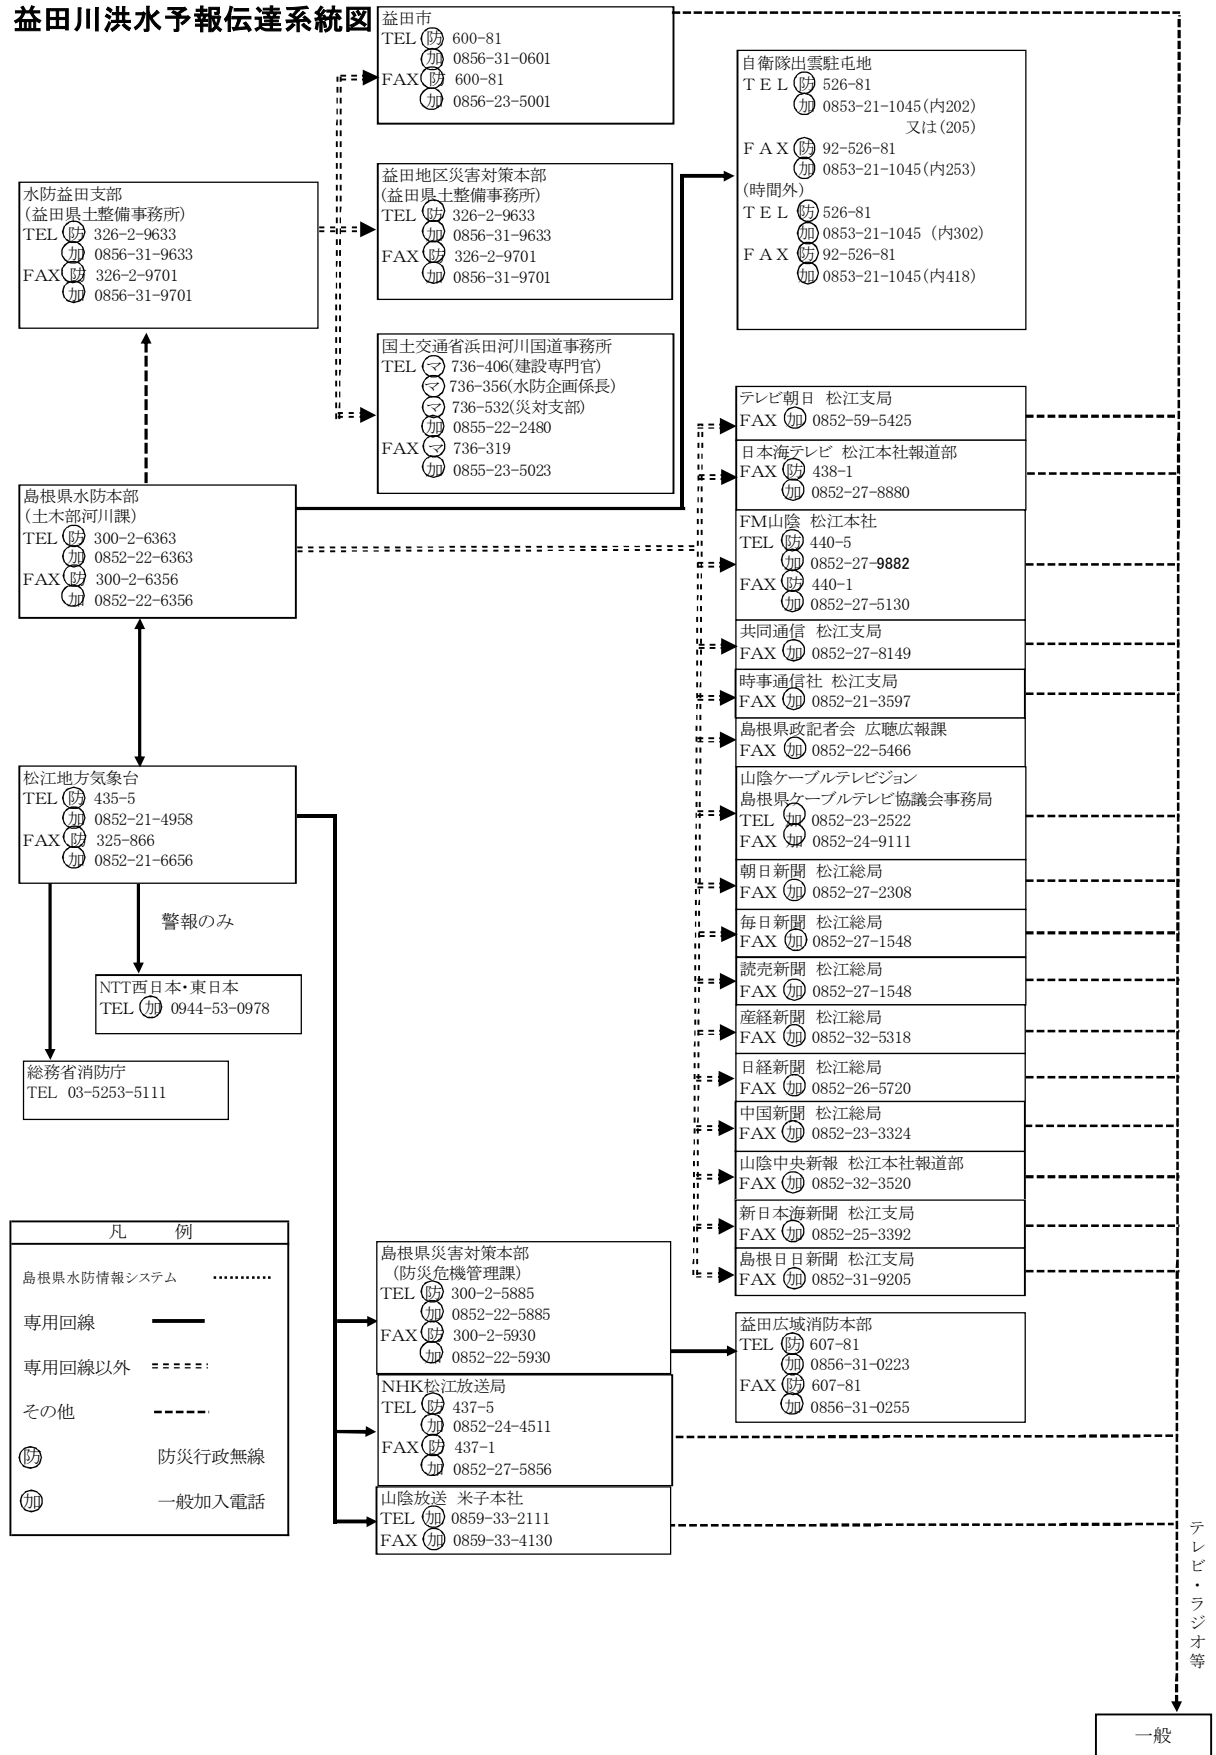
益田川洪水予報伝達系統図

益田市
TEL ㊜ 600-81
㊎ 0856-31-0601
FAX ㊜ 600-81
㊎ 0856-23-5001

自衛隊出雲駐屯地
TEL ㊜ 526-81
㊎ 0853-21-1045(内202)
又は(205)
FAX ㊜ 92-526-81
㊎ 0853-21-1045(内253)
(時間外)
TEL ㊜ 526-81
㊎ 0853-21-1045 (内302)
FAX ㊜ 92-526-81
㊎ 0853-21-1045(内418)

水防益田支部
(益田県土整備事務所)
TEL ㊜ 326-2-9633
㊎ 0856-31-9633
FAX ㊜ 326-2-9701
㊎ 0856-31-9701

益田地区災害対策本部
(益田県土整備事務所)
TEL ㊜ 326-2-9633
㊎ 0856-31-9633
FAX ㊜ 326-2-9701
㊎ 0856-31-9701

国土交通省浜田河川国道事務所
TEL ㋮ 736-406(建設専門官)
㋮ 736-356(水防企画係長)
㋮ 736-532(災対支部)
㊎ 0855-22-2480
FAX ㋮ 736-319
㊎ 0855-23-5023

テレビ朝日 松江支局
FAX ㊎ 0852-59-5425

日本海テレビ 松江本社報道部
FAX ㊜ 438-1
㊎ 0852-27-8880

島根県水防本部
(土木部河川課)
TEL ㊜ 300-2-6363
㊎ 0852-22-6363
FAX ㊜ 300-2-6356
㊎ 0852-22-6356

FM山陰 松江本社
TEL ㊜ 440-5
㊎ 0852-27-9882
FAX ㊜ 440-1
㊎ 0852-27-5130

共同通信 松江支局
FAX ㊎ 0852-27-8149

時事通信社 松江支局
FAX ㊎ 0852-21-3597

島根県政記者会 広聴広報課
FAX ㊎ 0852-22-5466

松江地方気象台
TEL ㊜ 435-5
㊎ 0852-21-4958
FAX ㊜ 325-866
㊎ 0852-21-6656

山陰ケーブルテレビジョン
島根県ケーブルテレビ協議会事務局
TEL ㊎ 0852-23-2522
FAX ㊎ 0852-24-9111

朝日新聞 松江総局
FAX ㊎ 0852-27-2308

警報のみ

毎日新聞 松江総局
FAX ㊎ 0852-27-1548

NTT西日本・東日本
TEL ㊎ 0944-53-0978

読売新聞 松江総局
FAX ㊎ 0852-27-1548

産経新聞 松江総局
FAX ㊎ 0852-32-5318

総務省消防庁
TEL 03-5253-5111

日経新聞 松江総局
FAX ㊎ 0852-26-5720

中国新聞 松江総局
FAX ㊎ 0852-23-3324

山陰中央新報 松江本社報道部
FAX ㊎ 0852-32-3520

新日本海新聞 松江支局
FAX ㊎ 0852-25-3392

島根日日新聞 松江支局
FAX ㊎ 0852-31-9205

凡 例
島根県水防情報システム
専用回線
専用回線以外
その他
㊜ 防災行政無線
㊎ 一般加入電話

島根県災害対策本部
(防災危機管理課)
TEL ㊜ 300-2-5885
㊎ 0852-22-5885
FAX ㊜ 300-2-5930
㊎ 0852-22-5930

益田広域消防本部
TEL ㊜ 607-81
㊎ 0856-31-0223
FAX ㊜ 607-81
㊎ 0856-31-0255

NHK松江放送局
TEL ㊜ 437-5
㊎ 0852-24-4511
FAX ㊜ 437-1
㊎ 0852-27-5856

山陰放送 米子本社
TEL ㊎ 0859-33-2111
FAX ㊎ 0859-33-4130

テレビ・ラジオ等

一般